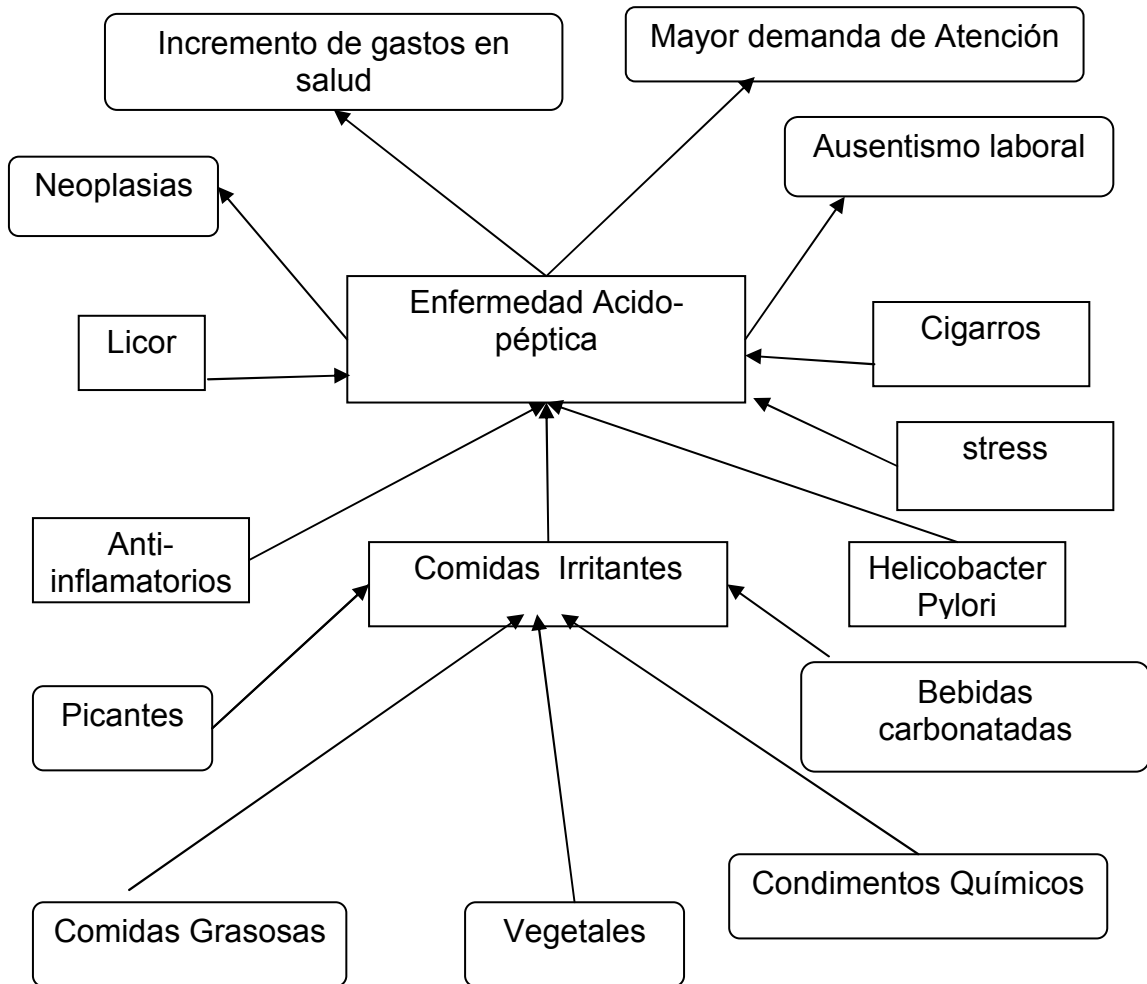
Incremento de gastos en salud

Mayor demanda de Atención

Neoplasias

Ausentismo laboral

Enfermedad Acido-péptica

Licor

Cigarros

stress

Anti-inflamatorios

Comidas Irritantes

Helicobacter Pylori

Picantes

Bebidas carbonatadas

Condimentos Químicos

Comidas Grasosas

Vegetales